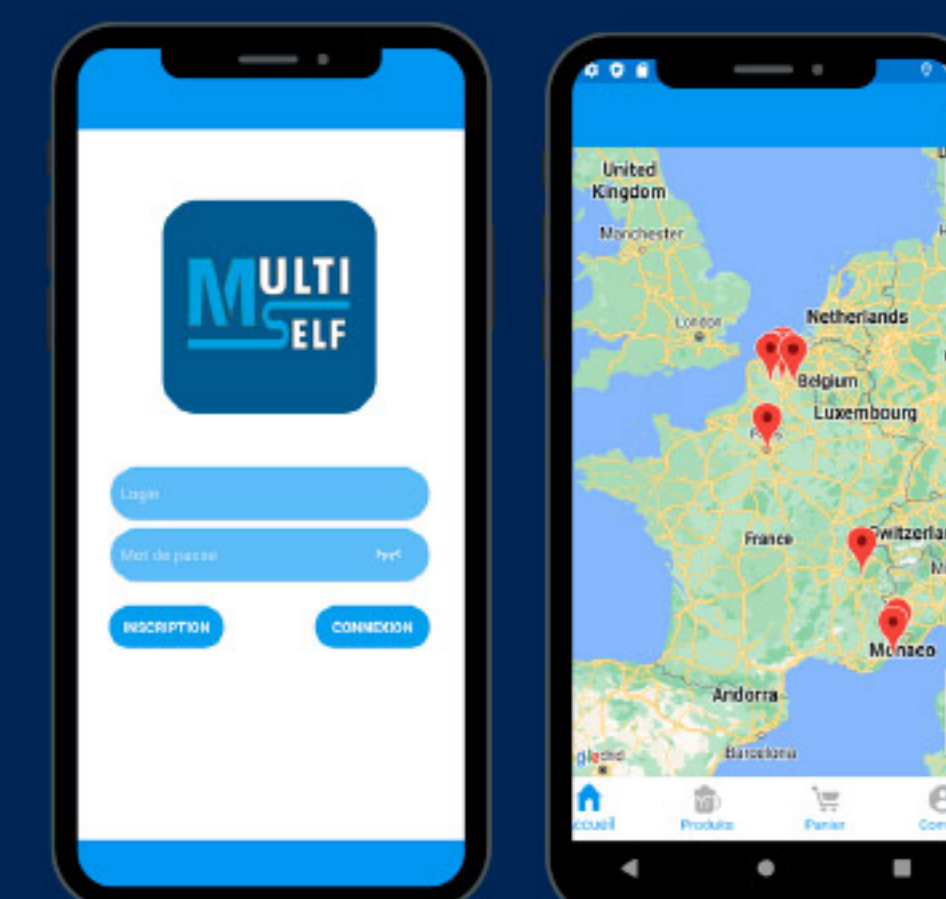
MULTI SELF

Login

Mot de passe

INSCRIPTION

CONNEXION

United Kingdom

Manchester

London

Netherlands

Belgium

Luxembourg

Paris

France

Switzerlar

Monaco

Andorra

Barcelona

Google

ccueil

Produits

Panier

Com